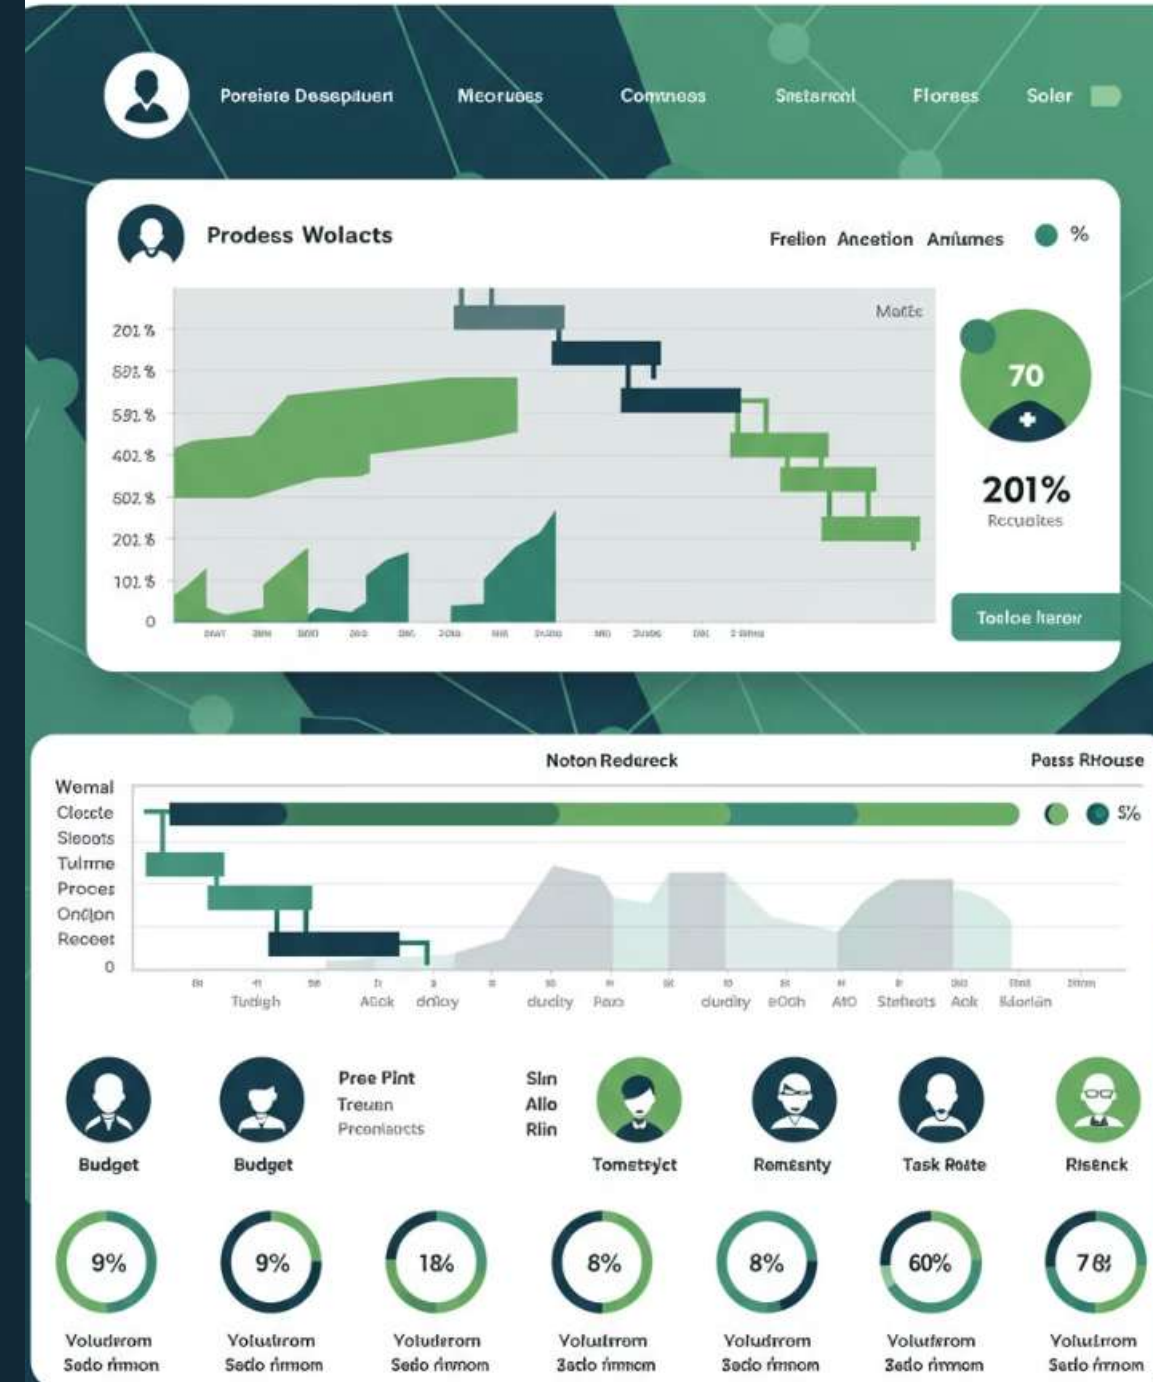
Poreiste Desepluen Mcoruces Comnoss Sistarml Florees Soler

Prodess Wolacts

Frelion Ancetion Anlumes %

201 %
591 %
591 %
402 %
502 %
201 %
101 %
0

Matte

70

201%
Recuoites

Toeloe herer

Noton Redereck

Pass RHouse

Wemal
Clocte
Sleoots
Tulrnne
Proces
Onclon
Receet
0

5%

Tudigh Atok drioy duclity Pero duclity eOoh AtO Stefteots Aok Ideorian

Budget
Budget
Pree Pint
Treuen
Preonlaocts
Slin
Allo
Rlin
Tometsyct
Romesnty
Task Roite
Risenck

9%
Voludrom
Sedo rimon

9%
Volutrom
Sedo rimom

18%
Voluderom
Sedo rimom

8%
Volutrom
3edo rimom

8%
Voludrom
3edo rimom

60%
Voluferom
3edo rimom

78
Volutrom
Sedo rimom